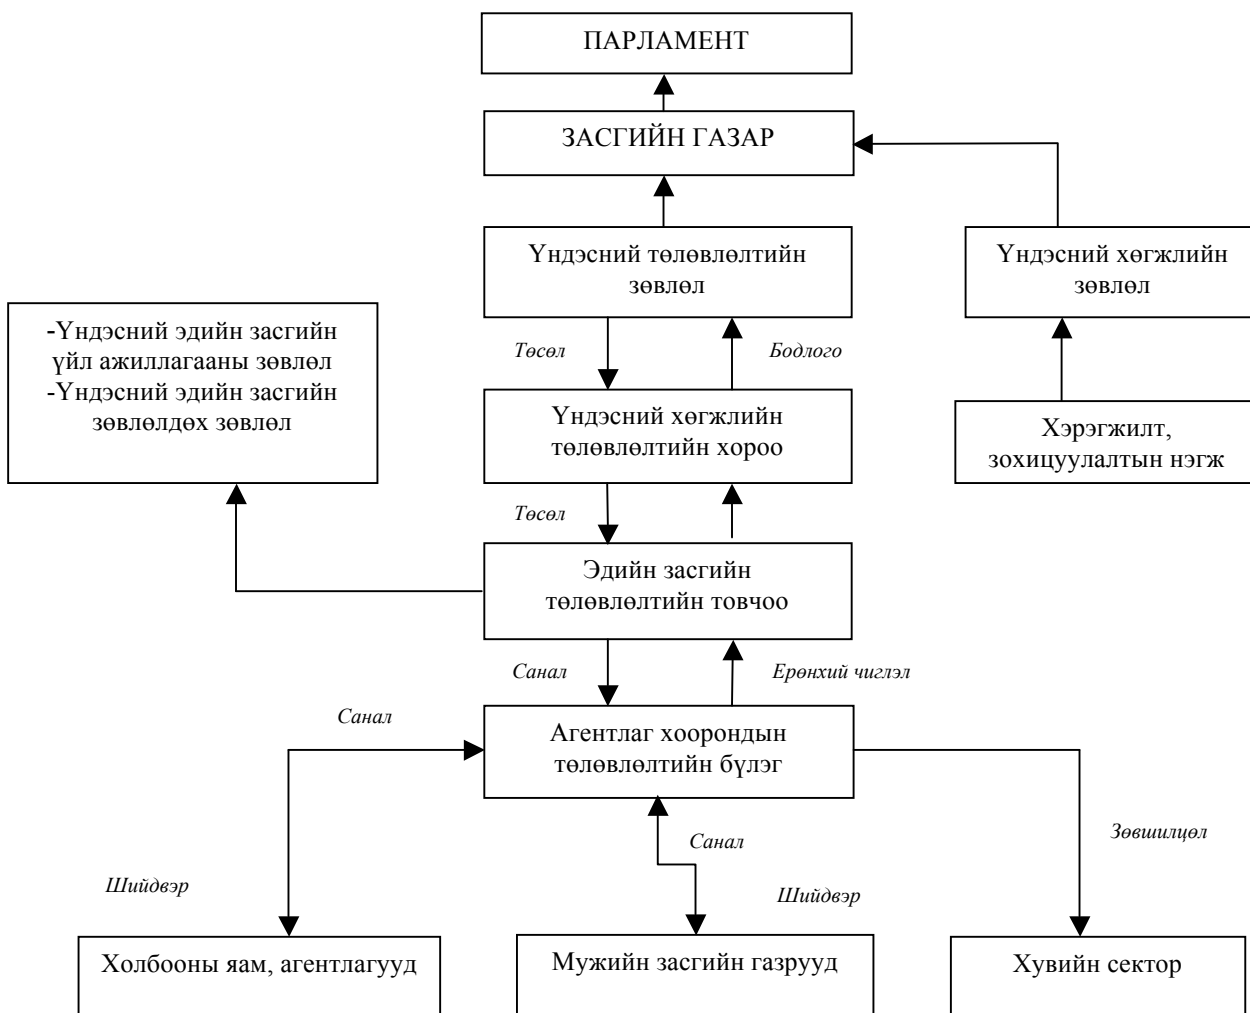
ПАРЛАМЕНТ

ЗАСГИЙН ГАЗАР

Үндэсний төлөвлөлтийн зөвлөл

Үндэсний хөгжлийн зөвлөл

-Үндэсний эдийн засгийн үйл ажиллагааны зөвлөл
-Үндэсний эдийн засгийн зөвлөлдөх зөвлөл

Төсөл

Бодлого

Үндэсний хөгжлийн төлөвлөлтийн хороо

Хэрэгжилт, зохицуулалтын нэгж

Төсөл

Эдийн засгийн төлөвлөлтийн товчоо

Санал

Ерөнхий чиглэл

Санал

Агентлаг хоорондын төлөвлөлтийн бүлэг

Санал

Зөвшилцөл

Шийдвэр

Шийдвэр

Холбооны яам, агентлагууд

Мужийн засгийн газрууд

Хувийн сектор